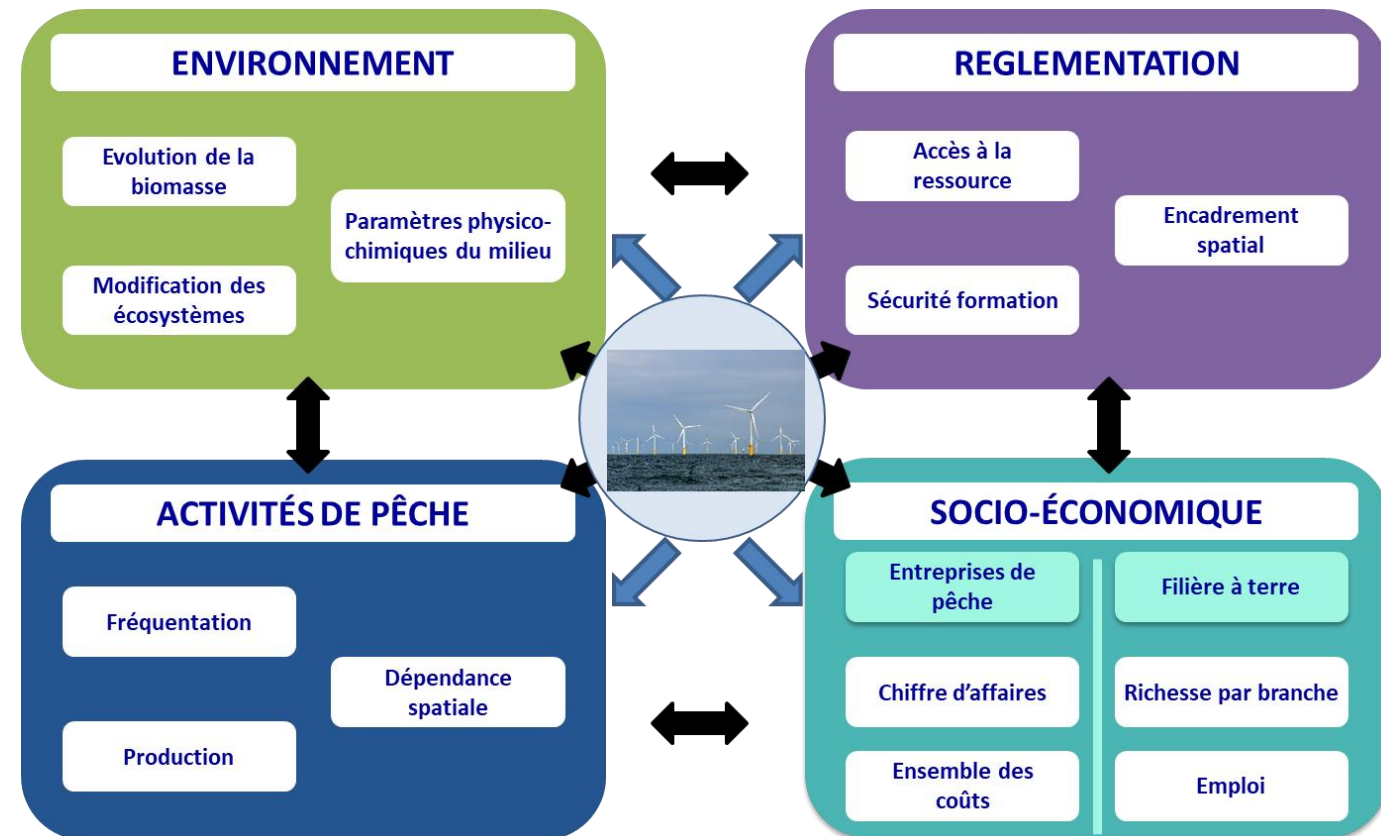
ENVIRONNEMENT

Evolution de la biomasse

Paramètres physico-chimiques du milieu

Modification des écosystèmes

REGLEMENTATION

Accès à la ressource

Encadrement spatial

Sécurité formation

ACTIVITÉS DE PÊCHE

Fréquentation

Dépendance spatiale

Production

SOCIO-ÉCONOMIQUE

Entreprises de pêche

Filière à terre

Chiffre d'affaires

Richesse par branche

Ensemble des coûts

Emploi